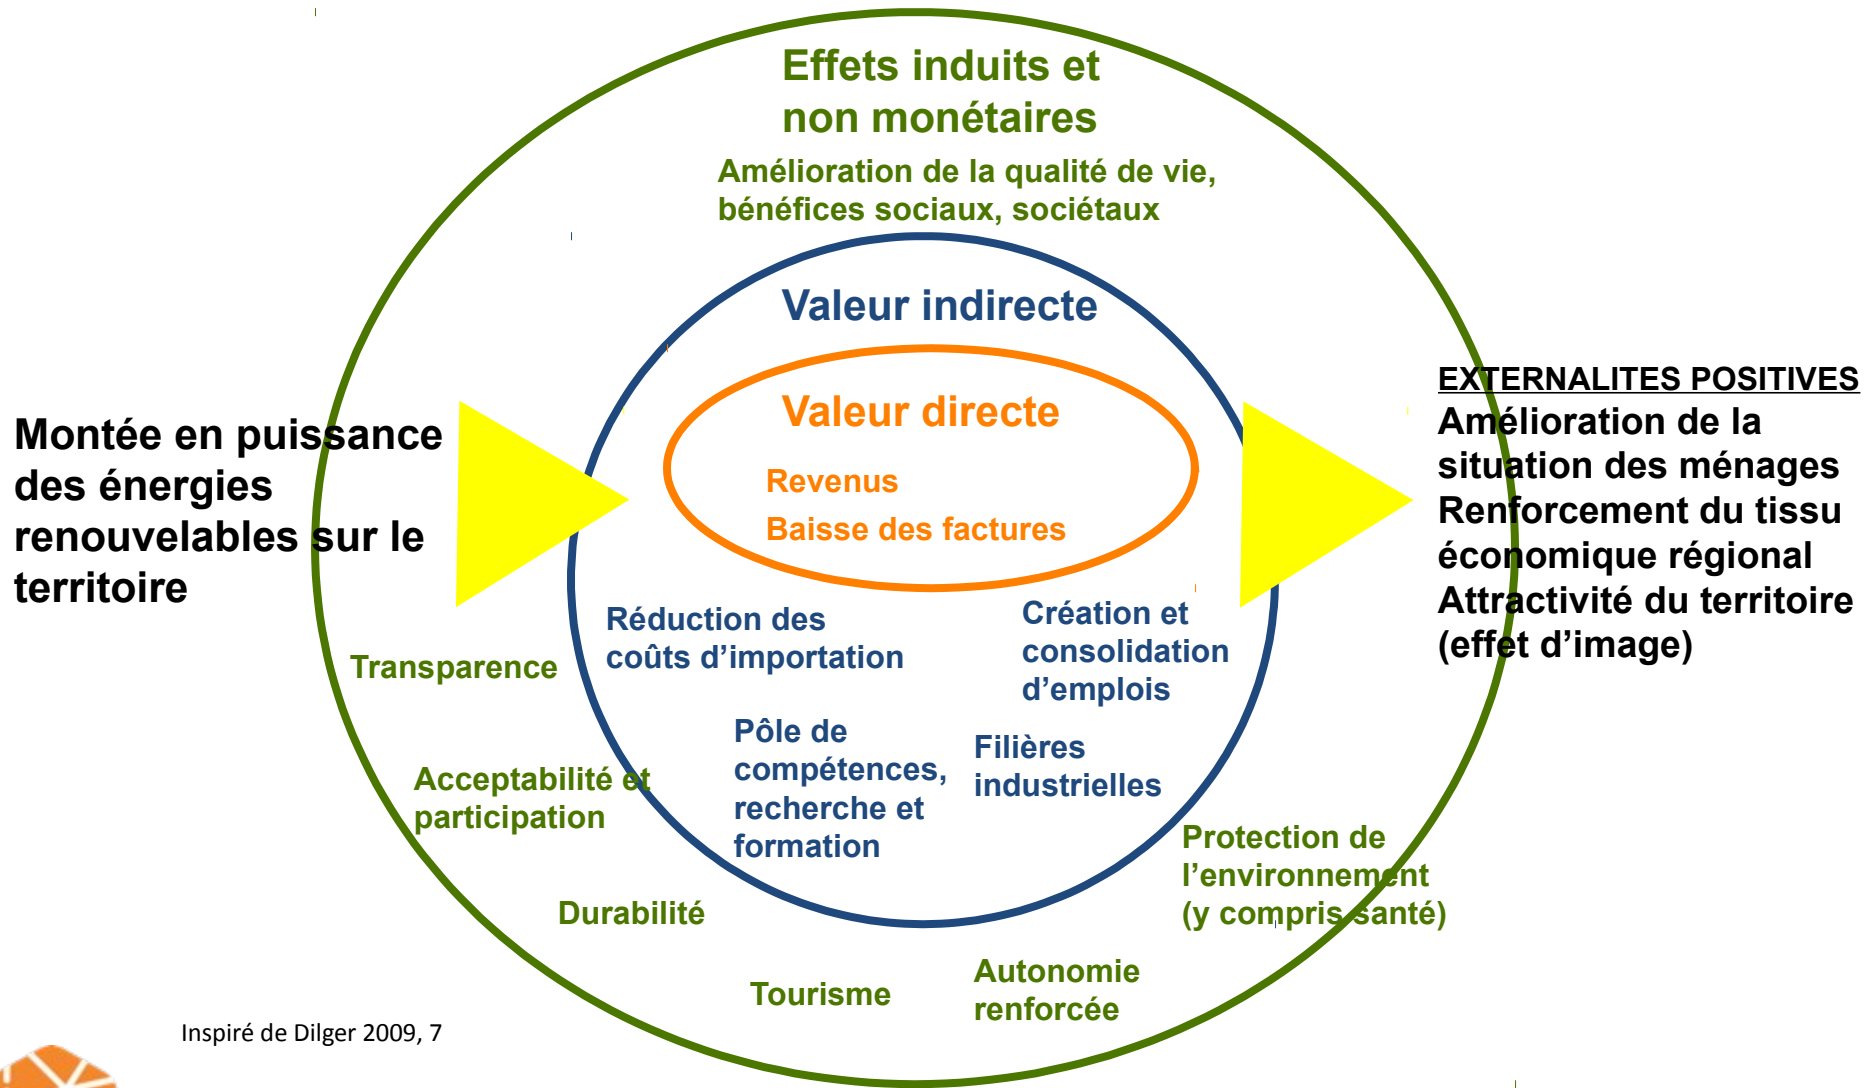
Effets induits et non monétaires

Amélioration de la qualité de vie, bénéfices sociaux, sociétaux

Valeur indirecte

Valeur directe

Revenus

Baisse des factures

Montée en puissance des énergies renouvelables sur le territoire

EXTERNALITES POSITIVES

Amélioration de la situation des ménages
Renforcement du tissu économique régional
Attractivité du territoire (effet d'image)

Réduction des coûts d'importation

Création et consolidation d'emplois

Transparence

Pôle de compétences, recherche et formation

Filières industrielles

Acceptabilité et participation

Protection de l'environnement (y compris santé)

Durabilité

Tourisme

Autonomie renforcée

Inspiré de Dilger 2009, 7